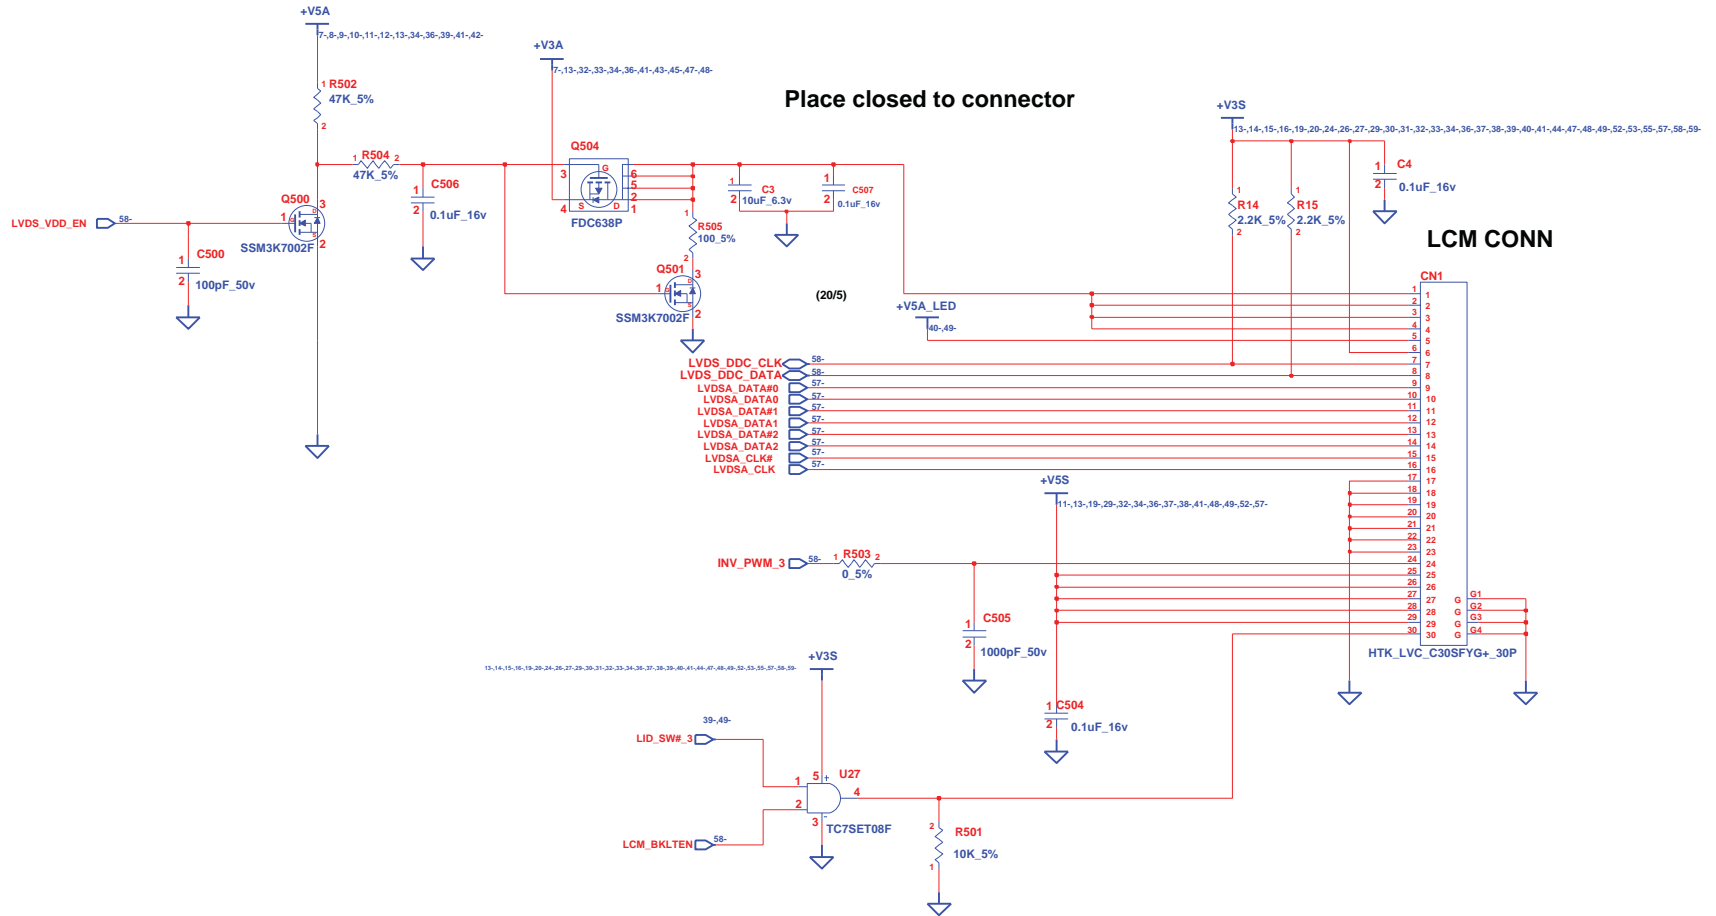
+V5A
7-,8-,9-,10-,11-,12-,13-,34-,36-,39-,41-,42-
+V3A
7-,13-,32-,33-,34-,36-,41-,43-,45-,47-,48-
Place closed to connector
+V3S
13-,14-,15-,16-,19-,20-,24-,26-,27-,29-,30-,31-,32-,33-,34-,36-,37-,38-,39-,40-,41-,44-,47-,48-,49-,52-,53-,55-,57-,58-,59-
1 R502
47K_5%
2
Q504
G
3 6
5
2
4 S D 1
FDC638P
1 R504 2
47K_5%
1 C506
2 0.1uF_16v
1 C3
2 10uF_6.3v
1 C507
2 0.1uF_16v
1 C4
2 0.1uF_16v
Q500
3
LVDS_VDD_EN 58-
1
SSM3K7002F
2
1 C500
2 100pF_50v
1
R505
100_5%
2
Q501
3
1
SSM3K7002F
2
1 R14
2.2K_5%
2
1 R15
2.2K_5%
2
LCM CONN
CN1
(20/5)
+V5A_LED
40-,49-
LVDS_DDC_CLK 58-
LVDS_DDC_DATA 58-
LVDSA_DATA#0 57-
LVDSA_DATA0 57-
LVDSA_DATA#1 57-
LVDSA_DATA1 57-
LVDSA_DATA#2 57-
LVDSA_DATA2 57-
LVDSA_CLK# 57-
LVDSA_CLK 57-
1 1
2 2
3 3
4 4
5 5
6 6
7 7
8 8
9 9
10 10
11 11
12 12
13 13
14 14
15 15
16 16
17 17
18 18
19 19
20 20
21 21
22 22
23 23
24 24
25 25
26 26
27 27
28 28
29 29
30 30
G G1
G G2
G G3
G G4
+V5S
11-,13-,19-,29-,32-,34-,36-,37-,38-,41-,48-,49-,52-,57-
INV_PWM_3 58- 1 R503 2
0_5%
1 C505
2 1000pF_50v
HTK_LVC_C30SFYG+_30P
13-,14-,15-,16-,19-,20-,24-,26-,27-,29-,30-,31-,32-,33-,34-,36-,37-,38-,39-,40-,41-,44-,47-,48-,49-,52-,53-,55-,57-,58-,59-
+V3S
1 C504
2 0.1uF_16v
39-,49-
LID_SW#_3
1
5 U27
2
4
3
TC7SET08F
LCM_BKLTEN 58-
2 R501
10K_5%
1